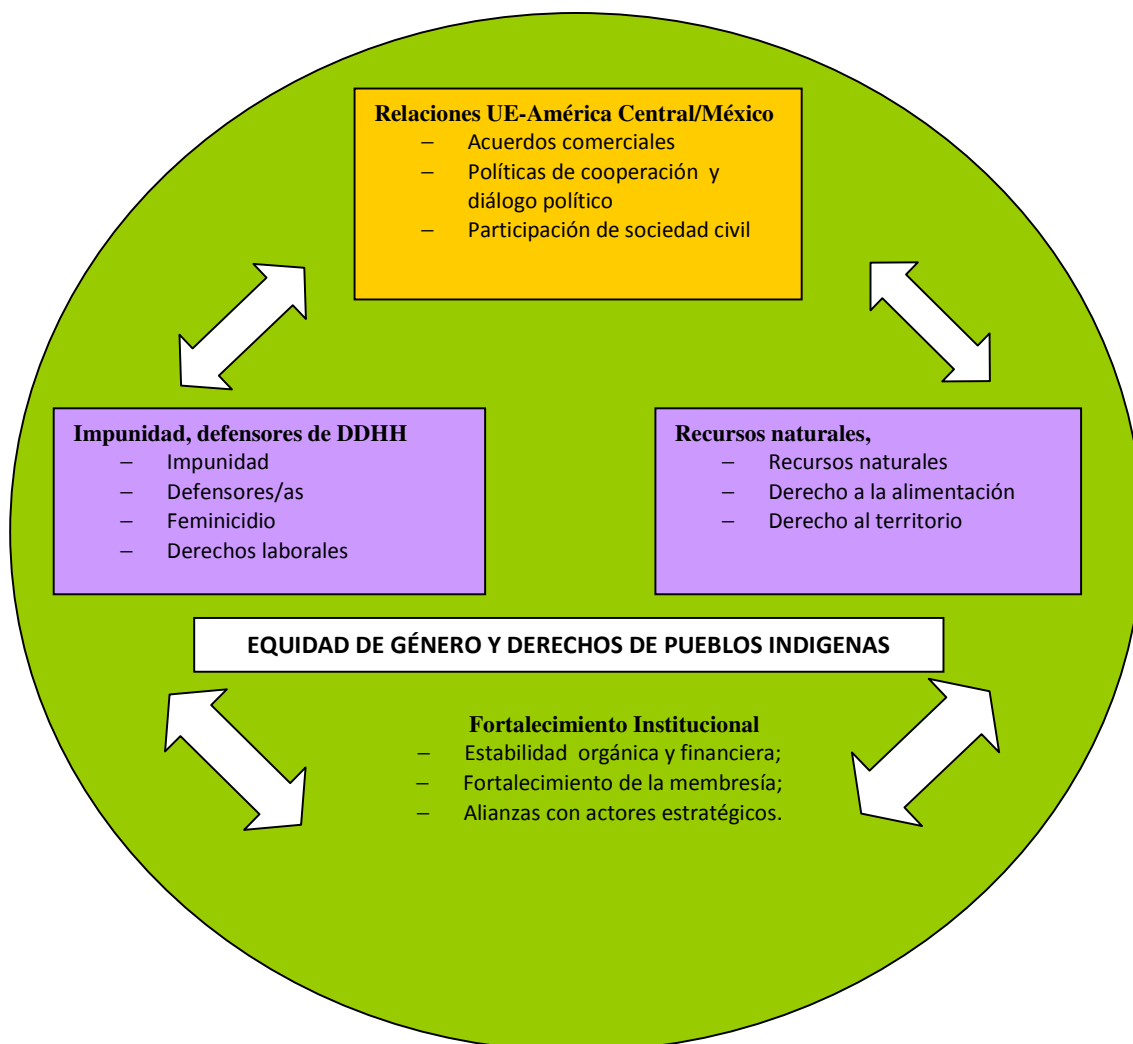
**Relaciones UE-América Central/México**
– Acuerdos comerciales
– Políticas de cooperación y diálogo político
– Participación de sociedad civil

**Impunidad, defensores de DDHH**
– Impunidad
– Defensores/as
– Feminicidio
– Derechos laborales

**Recursos naturales,**
– Recursos naturales
– Derecho a la alimentación
– Derecho al territorio

**EQUIDAD DE GÉNERO Y DERECHOS DE PUEBLOS INDIGENAS**

**Fortalecimiento Institucional**
– Estabilidad orgánica y financiera;
– Fortalecimiento de la membresía;
– Alianzas con actores estratégicos.